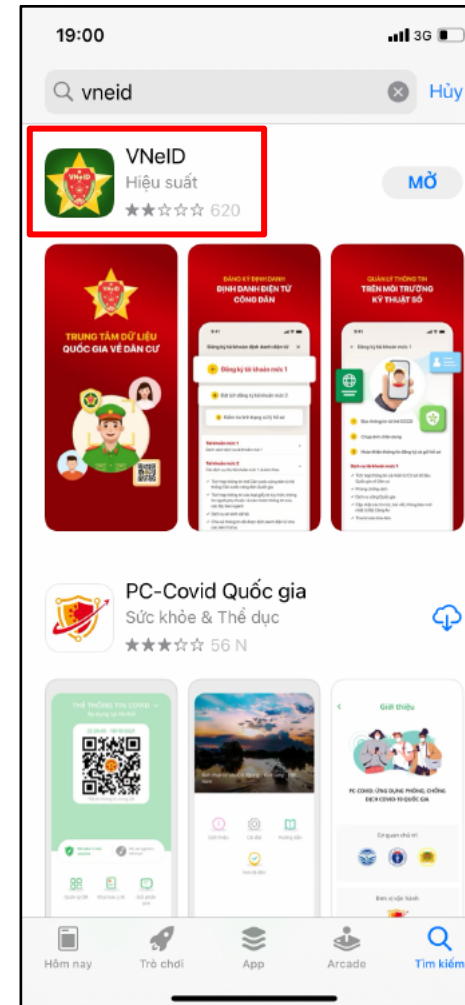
19:00
3G

vneid
Hủy

VNeID
Hiệu suất
620
MỞ

TRUNG TÂM DỮ LIỆU QUỐC GIA VỀ DÂN CƯ

ĐĂNG KÝ ĐỊNH DANH
ĐỊNH DANH ĐIỆN TỬ CÔNG DÂN

Đăng ký tài khoản mới 1

QUẢN LÝ THÔNG TIN
TRÊN MÔI TRƯỜNG KỸ THUẬT SỐ

PC-Covid Quốc gia
Sức khỏe & Thể dục
56 N

THẺ THÔNG TIN COVID

Giới thiệu

PC-COVID: ỨNG DỤNG PHÒNG, CHỐNG DỊCH COVID-19 QUỐC GIA

Hôm nay
Trò chơi
App
Arcade
Tìm kiếm